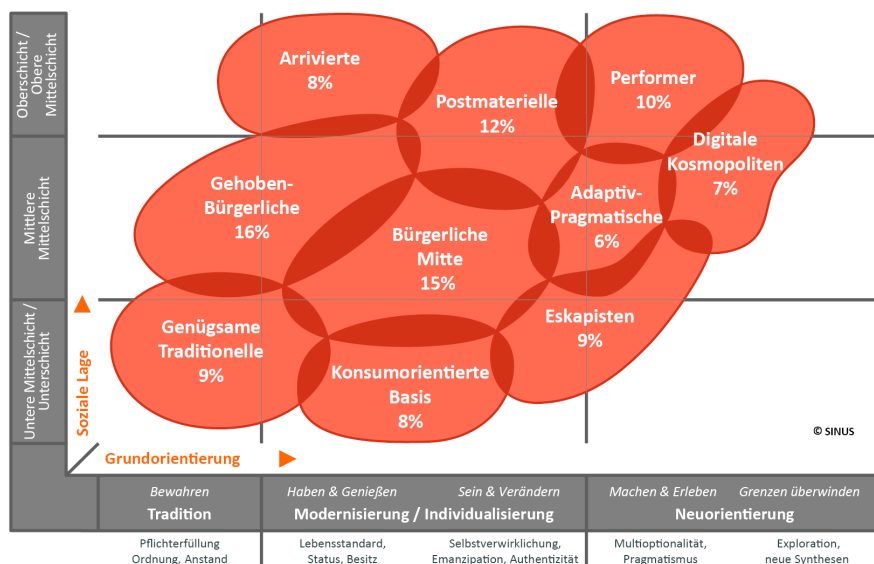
Oberschicht / Obere Mittelschicht

Mittlere Mittelschicht

Untere Mittelschicht / Unterschicht

Arrivierte
8%

Postmaterielle
12%

Performer
10%

Digitale Kosmopoliten
7%

Gehoben-Bürgerliche
16%

Bürgerliche Mitte
15%

Adaptiv-Pragmatische
6%

Genügsame Traditionelle
9%

Konsumorientierte Basis
8%

Eskapisten
9%

© SINUS

Soziale Lage

Grundorientierung

| Bewahren | Haben & Genießen | Sein & Verändern | Machen & Erleben | Grenzen überwinden |
|---|---|---|---|---|
| Tradition | Modernisierung / Individualisierung | | Neuorientierung | |
| Pflichterfüllung Ordnung, Anstand | Lebensstandard, Status, Besitz | Selbstverwirklichung, Emanzipation, Authentizität | Multioptionalität, Pragmatismus | Exploration, neue Synthesen |